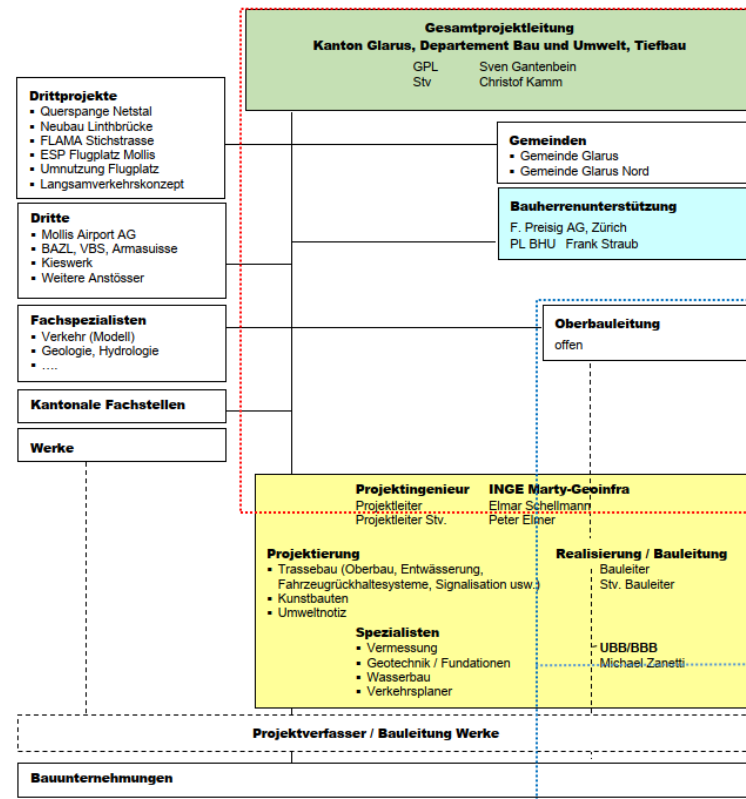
Gesamtprojektleitung
Kanton Glarus, Departement Bau und Umwelt, Tiefbau
GPL Sven Gantenbein
Stv Christof Kamm

Drittprojekte
- Querspange Netstal
- Neubau Linthbrücke
- FLAMA Stichstrasse
- ESP Flugplatz Mollis
- Umnutzung Flugplatz
- Langsamverkehrskonzept

Gemeinden
- Gemeinde Glarus
- Gemeinde Glarus Nord

Dritte
- Mollis Airport AG
- BAZL, VBS, Armasuisse
- Kieswerk
- Weitere Anstösser

Bauherrenunterstützung
F. Preisig AG, Zürich
PL BHU Frank Straub

Fachspezialisten
- Verkehr (Modell)
- Geologie, Hydrologie
- ....

Oberbauleitung
offen

Kantonale Fachstellen

Werke

Projektingenieur INGE Marty-Geoinfra
Projektleiter Elmar Schellmann
Projektleiter Stv. Peter Elmer

Projektierung
- Trassebau (Oberbau, Entwässerung, Fahrzeugrückhaltesysteme, Signalisation usw.)
- Kunstbauten
- Umweltnotiz

Realisierung / Bauleitung
Bauleiter
Stv. Bauleiter

Spezialisten
- Vermessung
- Geotechnik / Fundationen
- Wasserbau
- Verkehrsplaner

UBB/BBB
Michael Zanetti

Projektverfasser / Bauleitung Werke

Bauunternehmungen